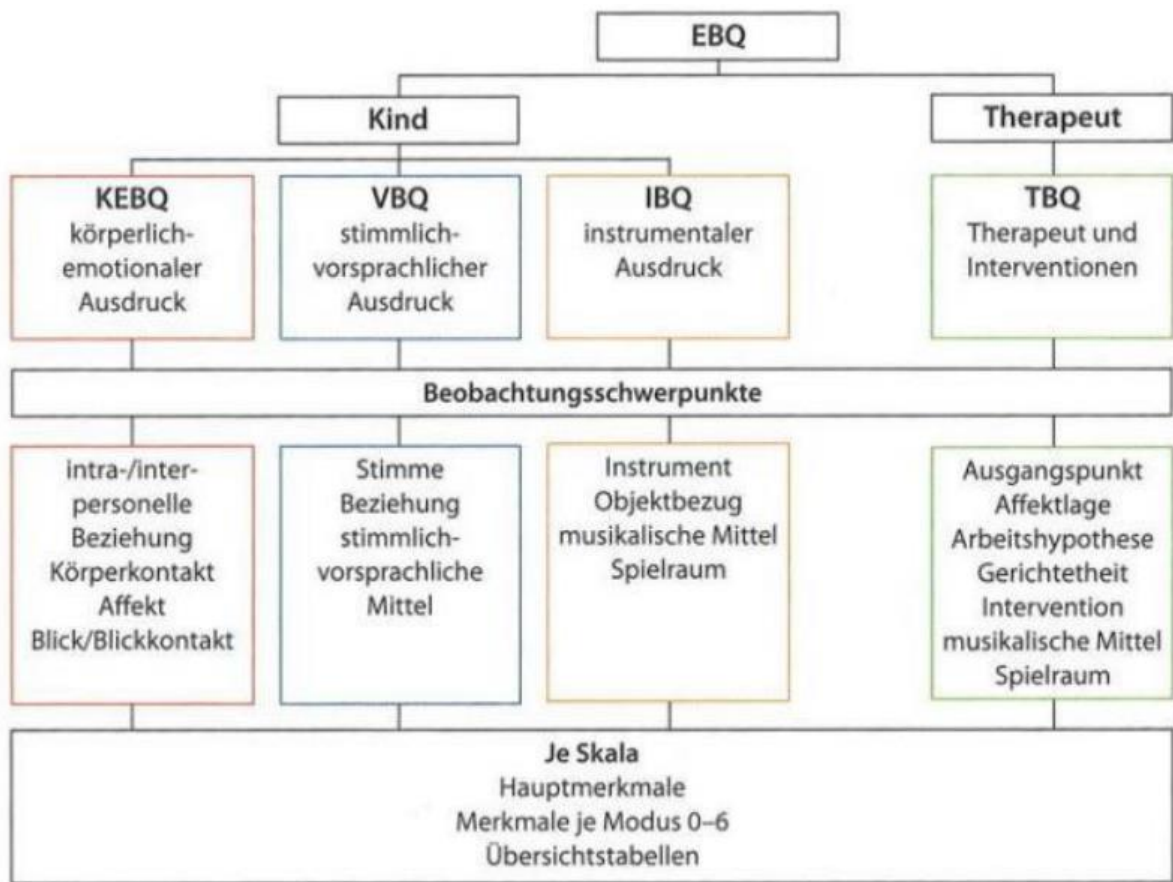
EBQ

Kind

Therapeut

KEBQ
körperlich-emotionaler Ausdruck

VBQ
stimmlich-vorsprachlicher Ausdruck

IBQ
instrumentaler Ausdruck

TBQ
Therapeut und Interventionen

Beobachtungsschwerpunkte

intra-/interpersonelle Beziehung
Körperkontakt
Affekt
Blick/Blickkontakt

Stimme
Beziehung
stimmlich-vorsprachliche Mittel

Instrument
Objektbezug
musikalische Mittel
Spielraum

Ausgangspunkt
Affektlage
Arbeitshypothese
Gerichtetheit
Intervention
musikalische Mittel
Spielraum

Je Skala
Hauptmerkmale
Merkmale je Modus 0–6
Übersichtstabellen